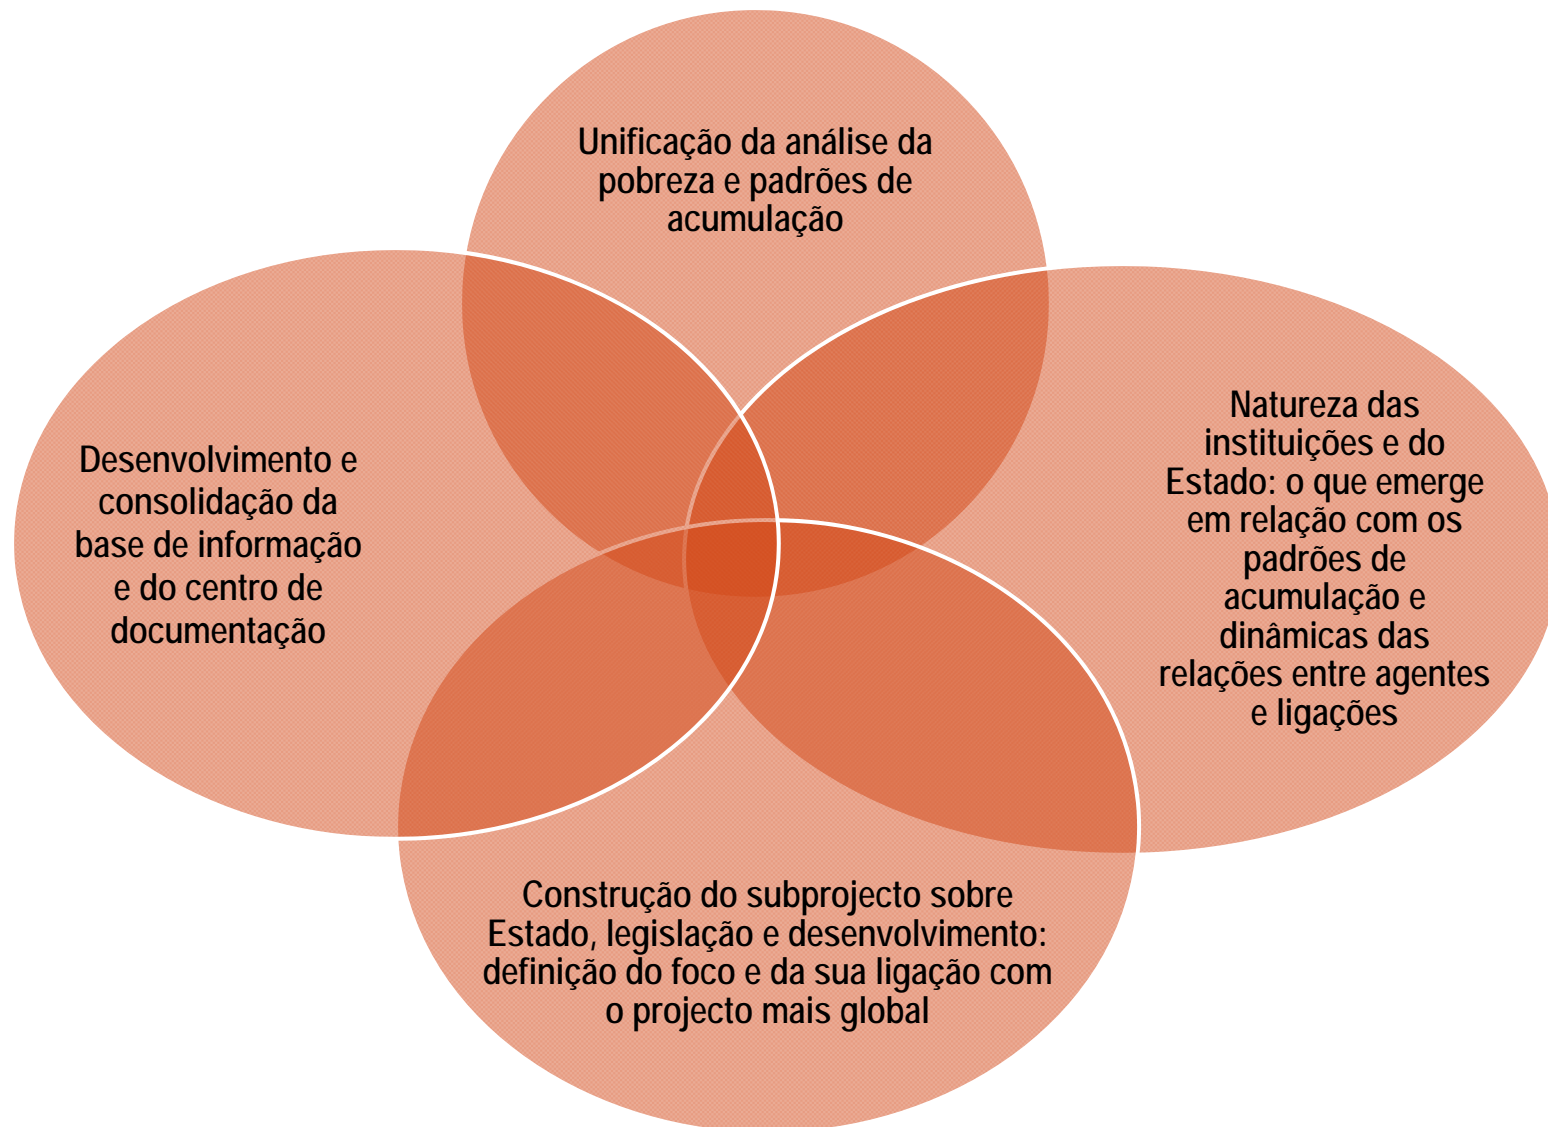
Unificação da análise da pobreza e padrões de acumulação

Desenvolvimento e consolidação da base de informação e do centro de documentação

Natureza das instituições e do Estado: o que emerge em relação com os padrões de acumulação e dinâmicas das relações entre agentes e ligações

Construção do subprojecto sobre Estado, legislação e desenvolvimento: definição do foco e da sua ligação com o projecto mais global